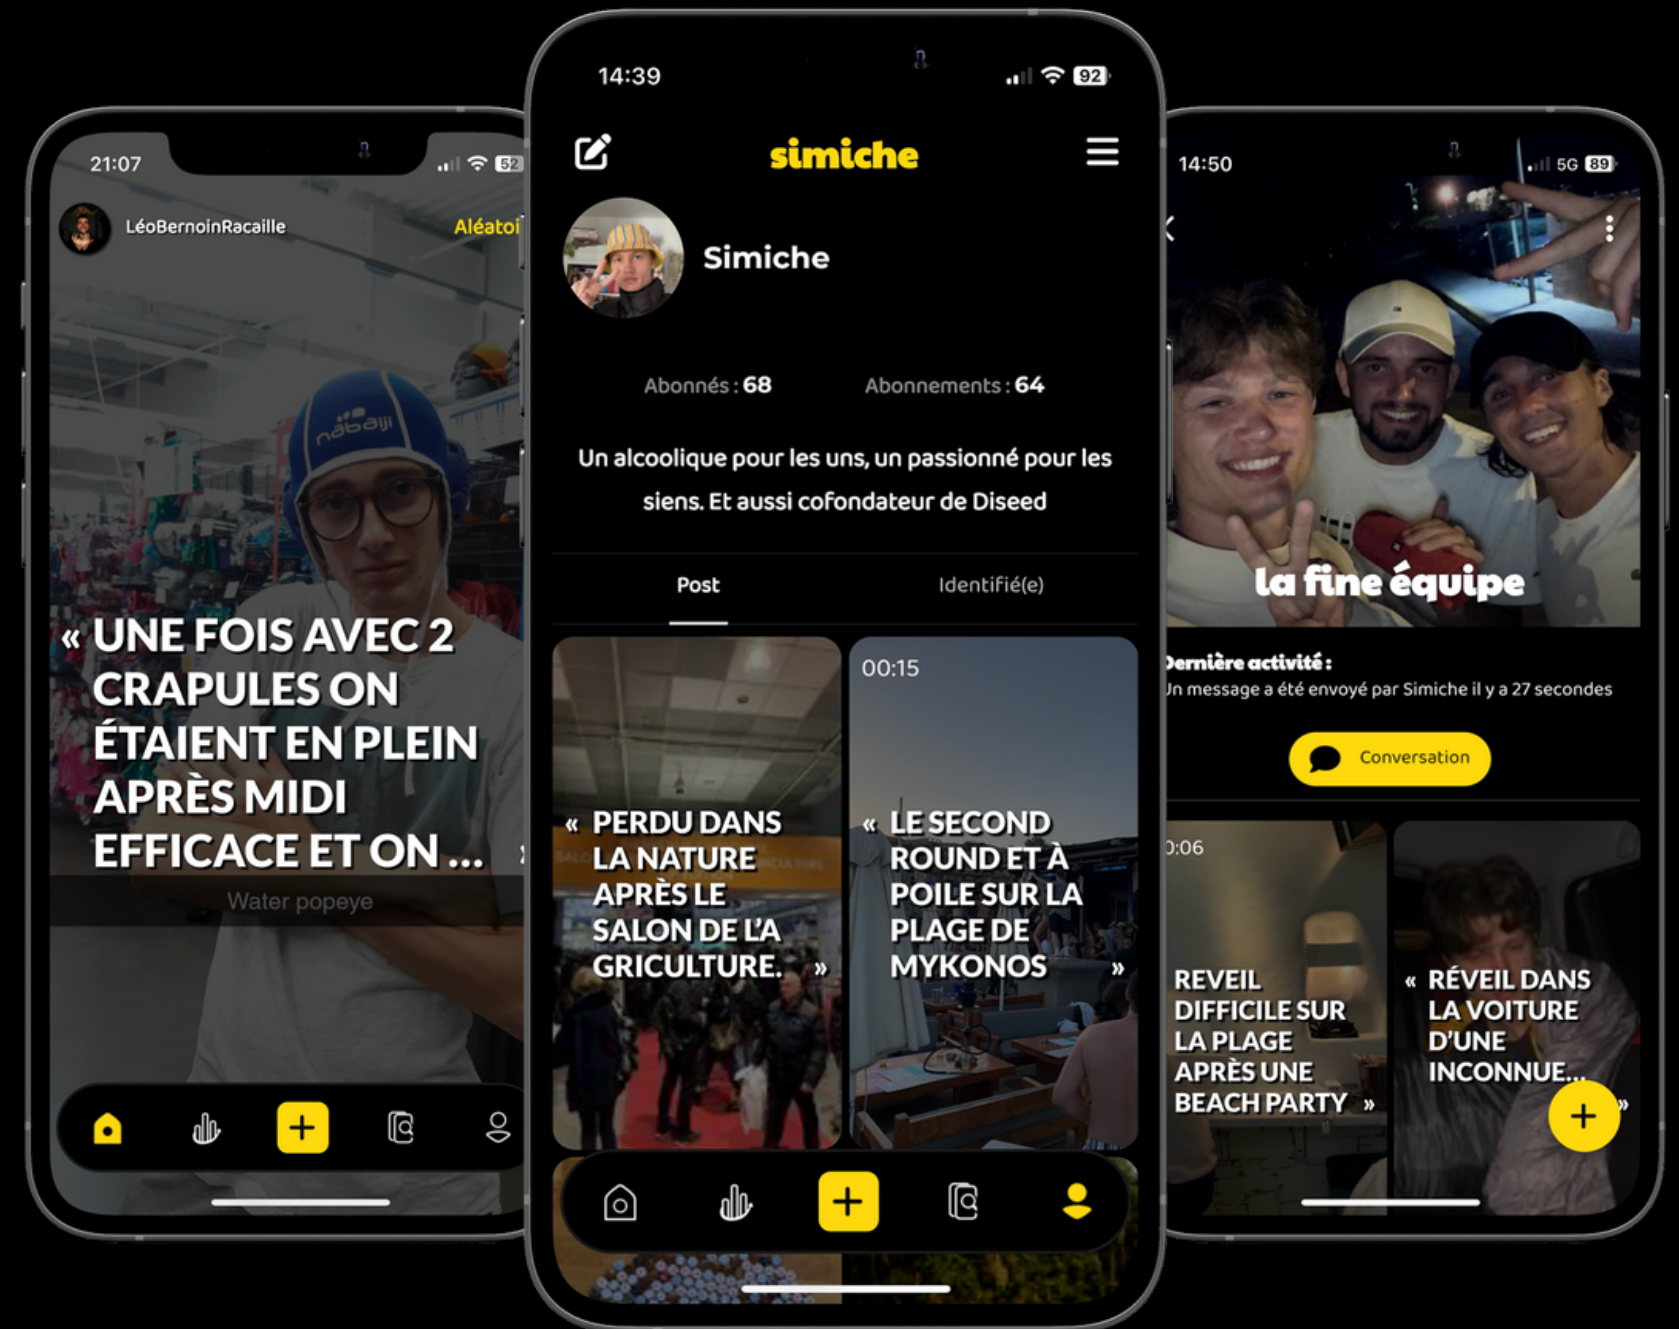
21:07
52
LéoBernoinRacaille
Aléatoi
« UNE FOIS AVEC 2 CRAPULES ON ÉTAIENT EN PLEIN APRÈS MIDI EFFICACE ET ON ...
Water popeye

14:39
92
simiche
Simiche
Abonnés : 68
Abonnements : 64
Un alcoolique pour les uns, un passionné pour les siens. Et aussi cofondateur de Diseed
Post
Identifié(e)
« PERDU DANS LA NATURE APRÈS LE SALON DE L'A GRICULTURE. »
00:15
« LE SECOND ROUND ET À POILE SUR LA PLAGE DE MYKONOS »

14:50
5G 89
la fine équipe
Dernière activité :
Un message a été envoyé par Simiche il y a 27 secondes
Conversation
0:06
REVEIL DIFFICILE SUR LA PLAGE APRÈS UNE BEACH PARTY »
« RÉVEIL DANS LA VOITURE D'UNE INCONNUE... »